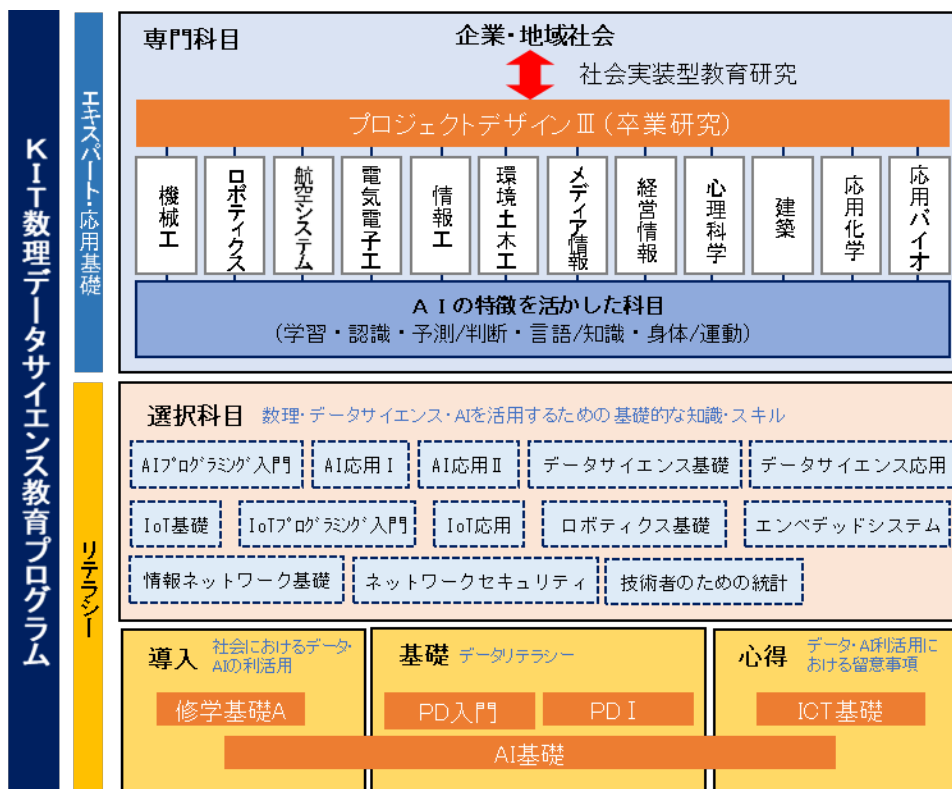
KIT数理データサイエンス教育プログラム

エキスパート・応用基礎

専門科目

企業・地域社会

社会実装型教育研究

プロジェクトデザインⅢ（卒業研究）

機械工

ロボティクス

航空システム

電気電子工

情報工

環境土木工

メディア情報

経営情報

心理科学

建築

応用化学

応用バイオ

ＡＩの特徴を活かした科目
（学習・認識・予測/判断・言語/知識・身体/運動）

リテラシー

選択科目　数理・データサイエンス・AIを活用するための基礎的な知識・スキル

AIﾌﾟﾛｸﾞﾗﾐﾝｸﾞ入門

AI応用Ⅰ

AI応用Ⅱ

データサイエンス基礎

データサイエンス応用

IoT基礎

IoTﾌﾟﾛｸﾞﾗﾐﾝｸﾞ入門

IoT応用

ロボティクス基礎

エンベデッドシステム

情報ネットワーク基礎

ネットワークセキュリティ

技術者のための統計

導入　社会におけるデータ・AIの利活用

修学基礎A

基礎　データリテラシー

PD入門

PDⅠ

心得　データ・AI利活用における留意事項

ICT基礎

AI基礎